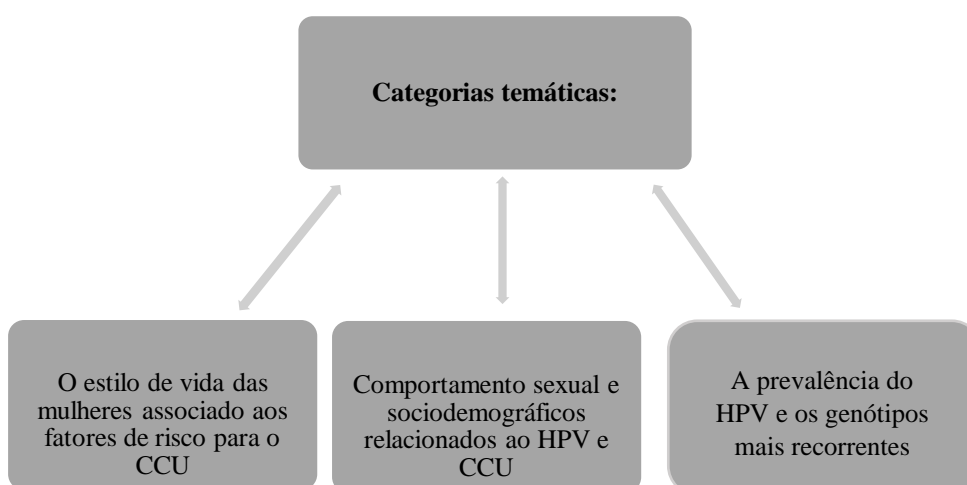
Categorias temáticas:

O estilo de vida das mulheres associado aos fatores de risco para o CCU

Comportamento sexual e sociodemográficos relacionados ao HPV e CCU

A prevalência do HPV e os genótipos mais recorrentes